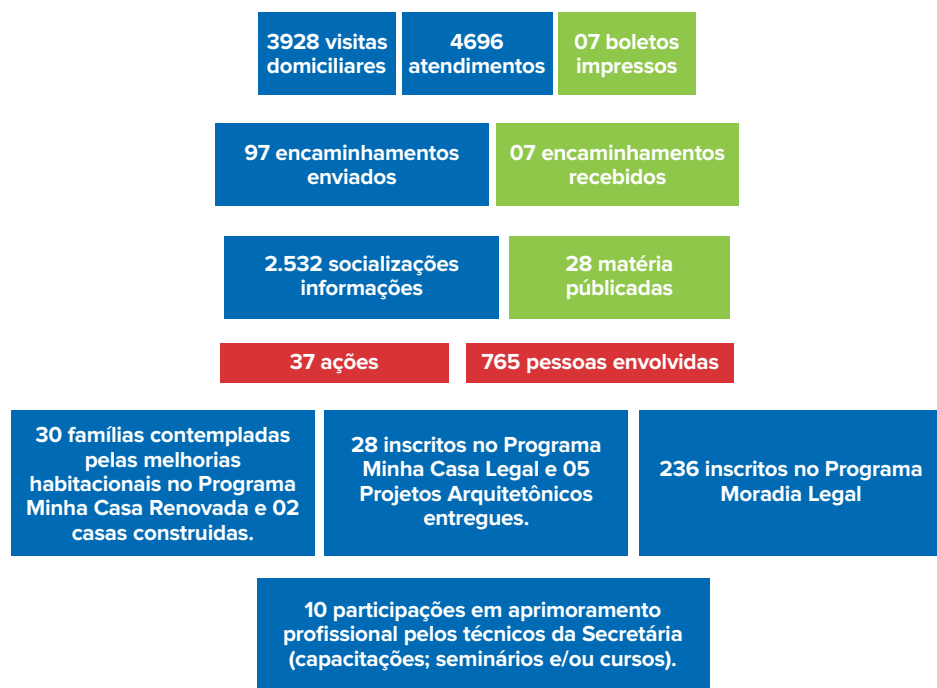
3928 visitas domiciliares

4696 atendimentos

07 boletos impressos

97 encaminhamentos enviados

07 encaminhamentos recebidos

2.532 socializações informações

28 matéria públicadas

37 ações

765 pessoas envolvidas

30 famílias contempladas pelas melhorias habitacionais no Programa Minha Casa Renovada e 02 casas construidas.

28 inscritos no Programa Minha Casa Legal e 05 Projetos Arquitetônicos entregues.

236 inscritos no Programa Moradia Legal

10 participações em aprimoramento profissional pelos técnicos da Secretária (capacitações; seminários e/ou cursos).